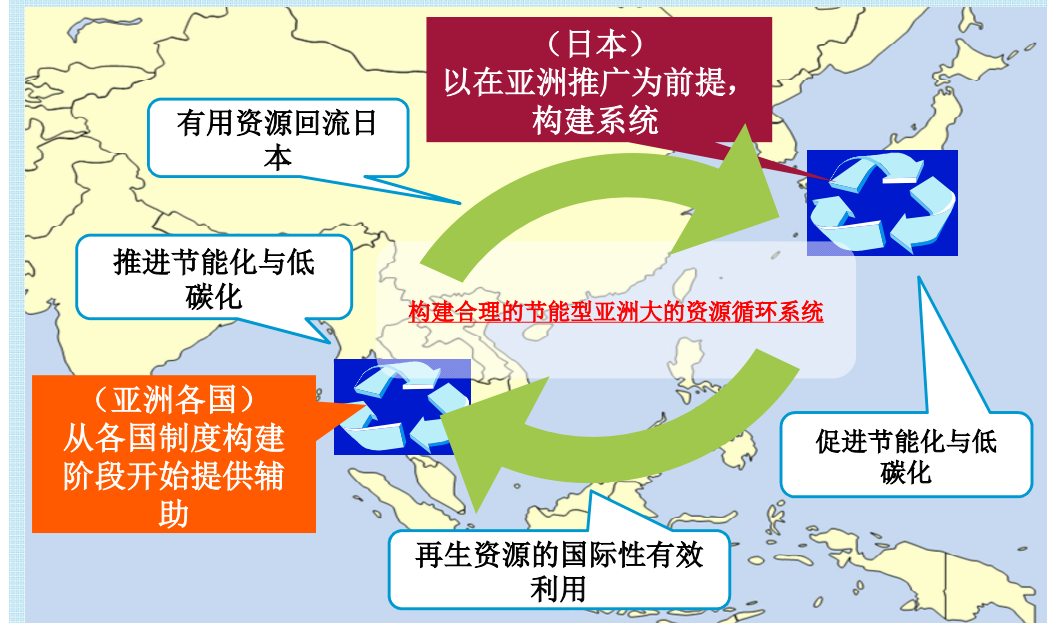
（日本）
以在亚洲推广为前提，
构建系统

有用资源回流日本

推进节能化与低碳化

构建合理的节能型亚洲大的资源循环系统

（亚洲各国）
从各国制度构建阶段开始提供辅助

促进节能化与低碳化

再生资源的国际性有效利用